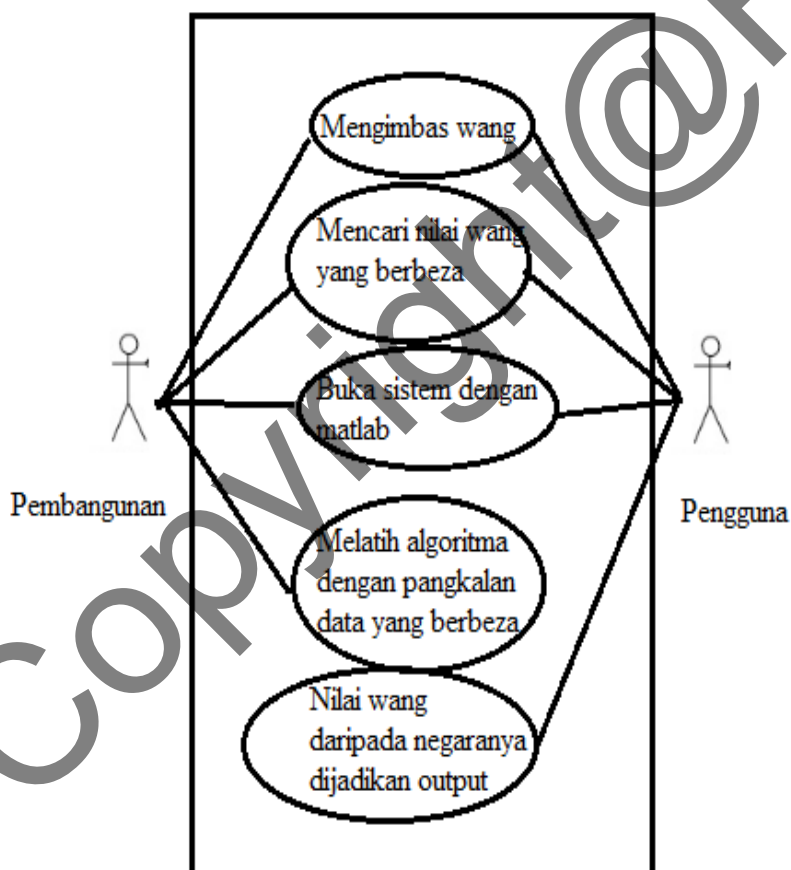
Mengimbas wang

Mencari nilai wang yang berbeza

Buka sistem dengan matlab

Melatih algoritma dengan pangkalan data yang berbeza

Nilai wang daripada negaranya dijadikan output

Pembangunan

Pengguna

Copyright@